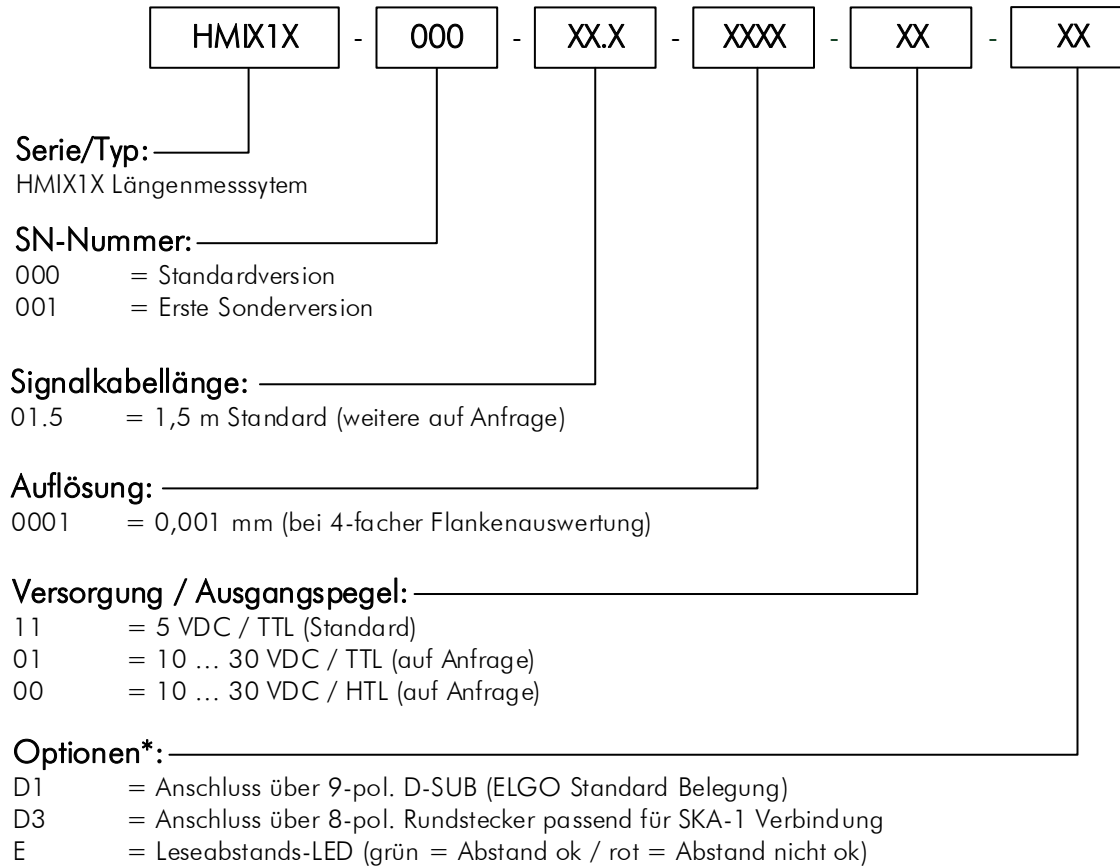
HMIX1X - 000 - XX.X - XXXX - XX - XX

Serie/Typ:
HMIX1X Längenmesssytem

SN-Nummer:
000 = Standardversion
001 = Erste Sonderversion

Signalkabellänge:
01.5 = 1,5 m Standard (weitere auf Anfrage)

Auflösung:
0001 = 0,001 mm (bei 4-facher Flankenauswertung)

Versorgung / Ausgangspegel:
11 = 5 VDC / TTL (Standard)
01 = 10 … 30 VDC / TTL (auf Anfrage)
00 = 10 … 30 VDC / HTL (auf Anfrage)

Optionen*:
D1 = Anschluss über 9-pol. D-SUB (ELGO Standard Belegung)
D3 = Anschluss über 8-pol. Rundstecker passend für SKA-1 Verbindung
E = Leseabstands-LED (grün = Abstand ok / rot = Abstand nicht ok)